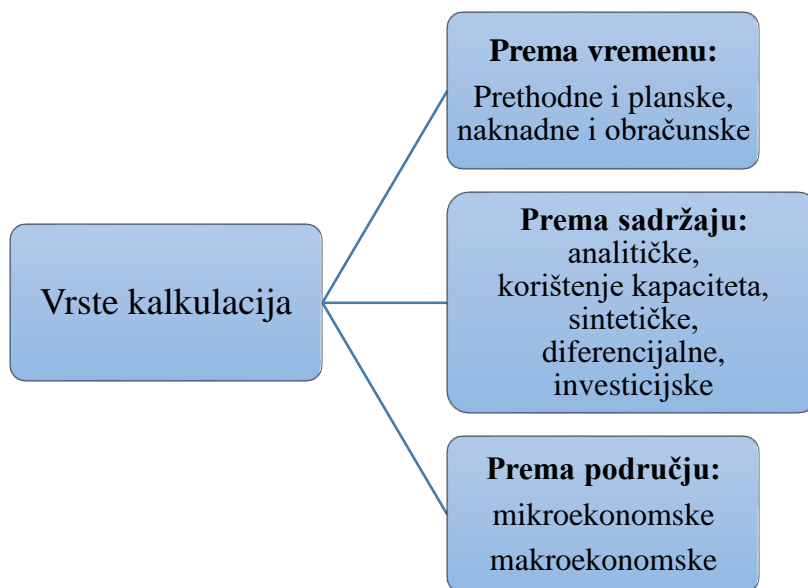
Vrste kalkulacija

**Prema vremenu:**
Prethodne i planske, naknadne i obračunske

**Prema sadržaju:**
analitičke,
korištenje kapaciteta,
sintetičke,
diferencijalne,
investicijske

**Prema području:**
mikroekonomske
makroekonomske